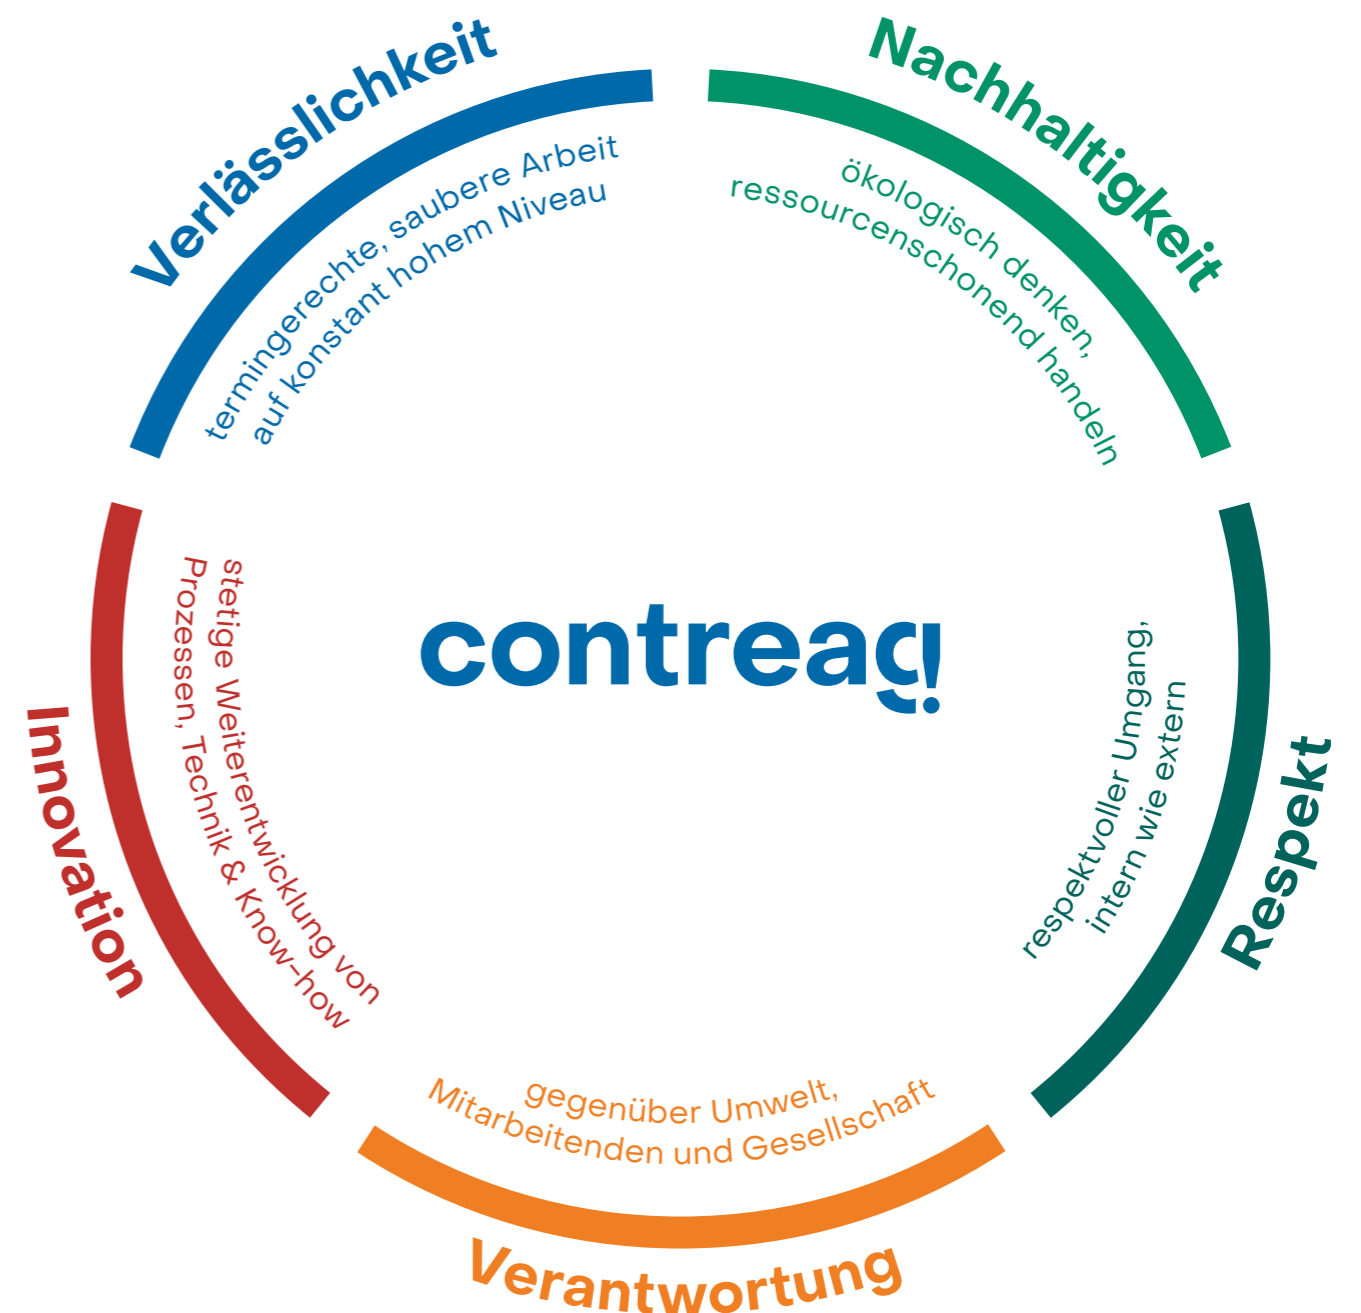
Verlässlichkeit

termingerechte, saubere Arbeit auf konstant hohem Niveau

Nachhaltigkeit

ökologisch denken, ressourcenschonend handeln

contreag!

Innovation

stetige Weiterentwicklung von Prozessen, Technik & Know-how

Respekt

respektvoller Umgang, intern wie extern

gegenüber Umwelt, Mitarbeitenden und Gesellschaft

Verantwortung